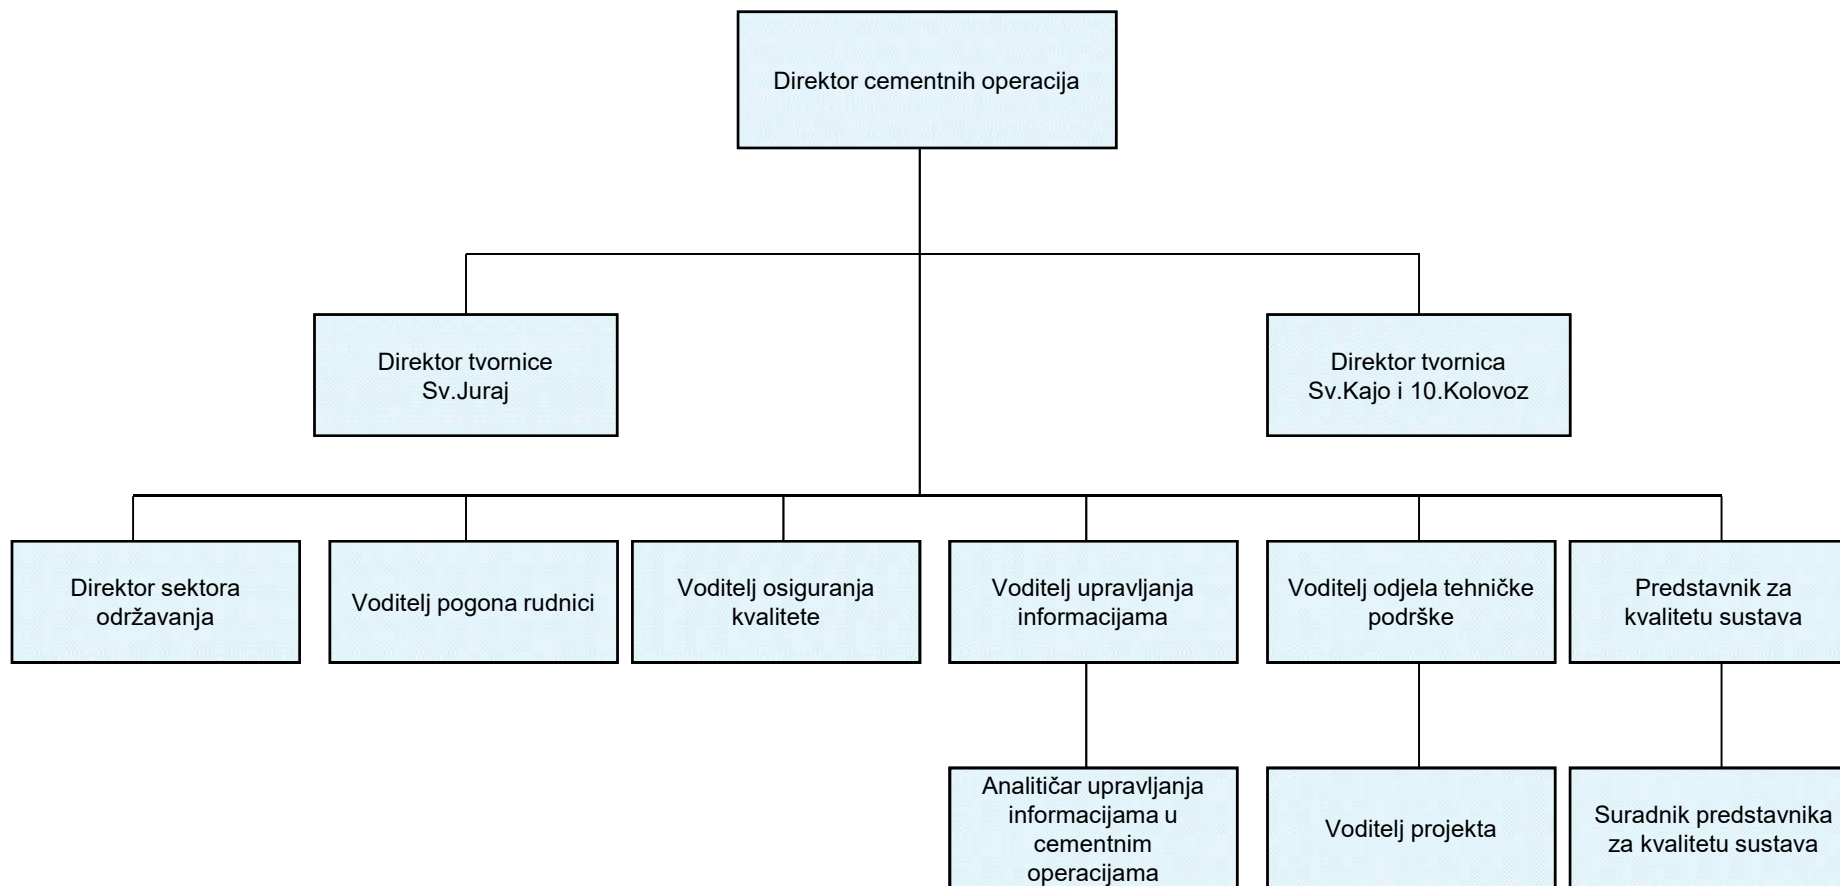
Direktor cementnih operacija

Direktor tvornice Sv.Juraj

Direktor tvornica Sv.Kajo i 10.Kolovoz

Direktor sektora održavanja

Voditelj pogona rudnici

Voditelj osiguranja kvalitete

Voditelj upravljanja informacijama

Voditelj odjela tehničke podrške

Predstavnik za kvalitetu sustava

Analitičar upravljanja informacijama u cementnim operacijama

Voditelj projekta

Suradnik predstavnika za kvalitetu sustava